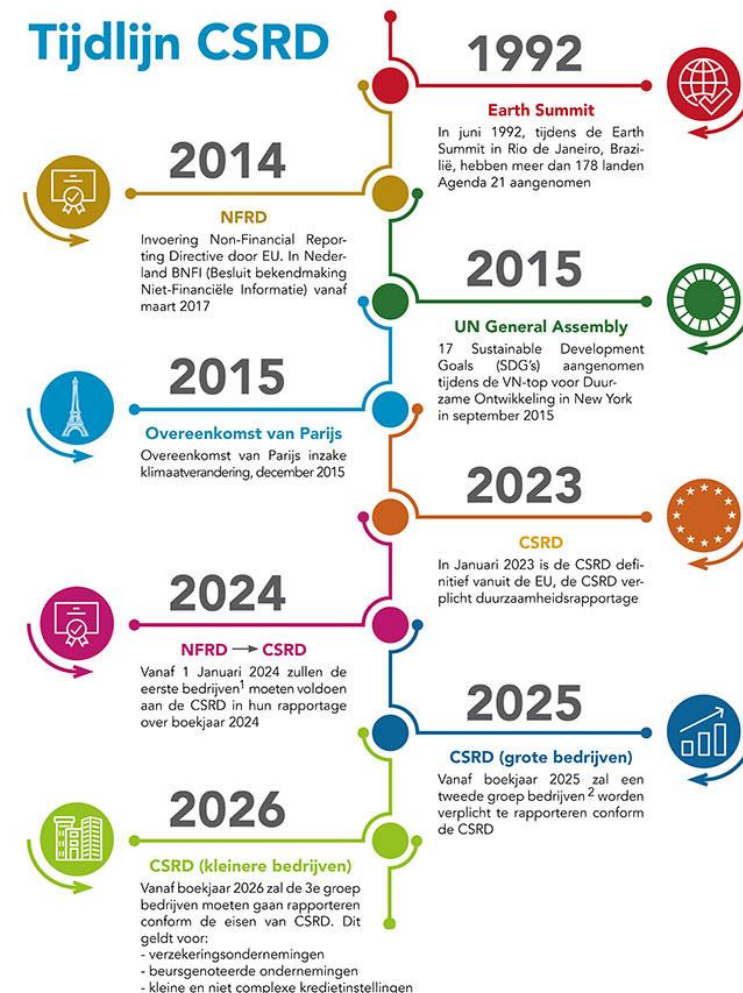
Tijdlijn CSRD

1992

Earth Summit

In juni 1992, tijdens de Earth Summit in Rio de Janeiro, Brazilië, hebben meer dan 178 landen Agenda 21 aangenomen

2014

NFRD

Invoering Non-Financial Reporting Directive door EU. In Nederland BNFI (Besluit bekendmaking Niet-Financiële Informatie) vanaf maart 2017

2015

UN General Assembly

17 Sustainable Development Goals (SDG's) aangenomen tijdens de VN-top voor Duurzame Ontwikkeling in New York in september 2015

2015

Overeenkomst van Parijs

Overeenkomst van Parijs inzake klimaatverandering, december 2015

2023

CSRD

In Januari 2023 is de CSRD definitief vanuit de EU, de CSRD verplicht duurzaamheidsrapportage

2024

NFRD → CSRD

Vanaf 1 Januari 2024 zullen de eerste bedrijven$^1$ moeten voldoen aan de CSRD in hun rapportage over boekjaar 2024

2025

CSRD (grote bedrijven)

Vanaf boekjaar 2025 zal een tweede groep bedrijven $^2$ worden verplicht te rapporteren conform de CSRD

2026

CSRD (kleinere bedrijven)

Vanaf boekjaar 2026 zal de 3e groep bedrijven moeten gaan rapporteren conform de eisen van CSRD. Dit geldt voor:
- verzekeringsondernemingen
- beursgenoteerde ondernemingen
- kleine en niet complexe kredietinstellingen